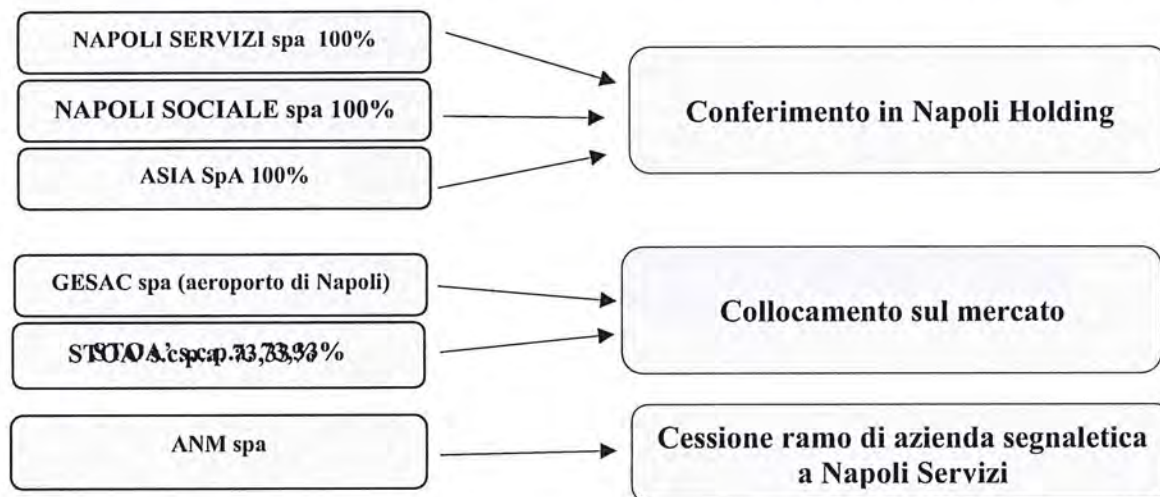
NAPOLI SERVIZI spa 100%

NAPOLI SOCIALE spa 100%

ASIA SpA 100%

Conferimento in Napoli Holding

GESAC spa (aeroporto di Napoli)

STOA's c.p.a. 33,33%

Collocamento sul mercato

ANM spa

Cessione ramo di azienda segnaletica a Napoli Servizi